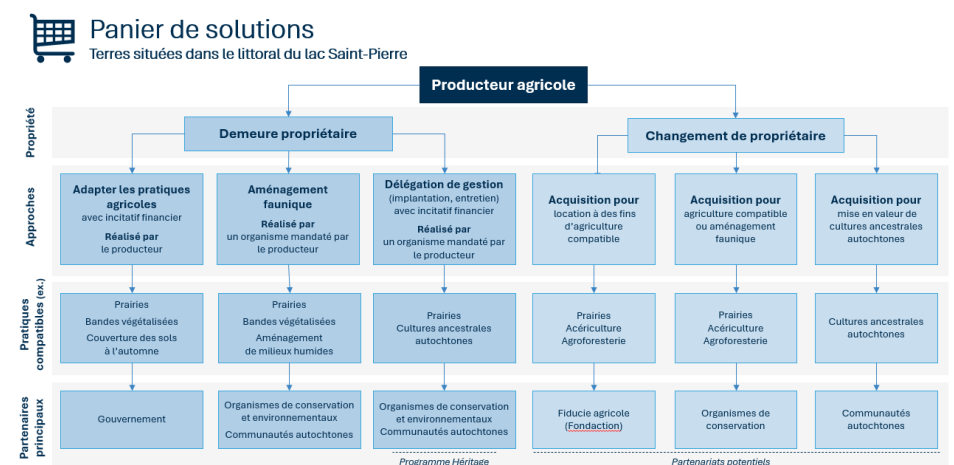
Panier de solutions
Terres situées dans le littoral du lac Saint-Pierre

Producteur agricole

Propriété

Demeure propriétaire

Changement de propriétaire

Approches

Adapter les pratiques agricoles
avec incitatif financier
Réalisé par
le producteur

Aménagement faunique
Réalisé par
un organisme mandaté par le producteur

Délégation de gestion
(implantation, entretien)
avec incitatif financier
Réalisé par
un organisme mandaté par le producteur

Acquisition pour
location à des fins d'agriculture compatible

Acquisition pour
agriculture compatible ou aménagement faunique

Acquisition pour
mise en valeur de cultures ancestrales autochtones

Pratiques compatibles (ex.)

Prairies
Bandes végétalisées
Couverture des sols à l'automne

Prairies
Bandes végétalisées
Aménagement de milieux humides

Prairies
Cultures ancestrales autochtones

Prairies
Acériculture
Agroforesterie

Prairies
Acériculture
Agroforesterie

Cultures ancestrales autochtones

Partenaires principaux

Gouvernement

Organismes de conservation et environnementaux
Communautés autochtones

Organismes de conservation et environnementaux
Communautés autochtones

Fiducie agricole
(Fondaction)

Organismes de conservation

Communautés autochtones

Programme Héritage

Partenariats potentiels